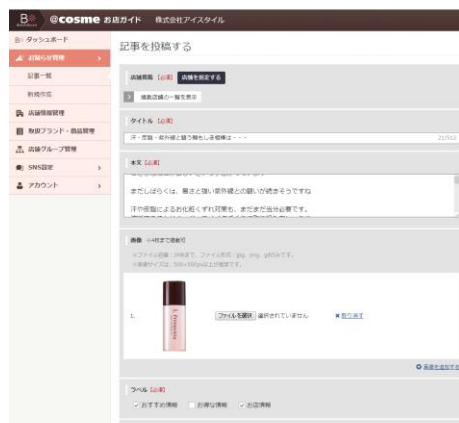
B @cosme お店ガイド 株式会社アイスタイル

ダッシュボード
お知らせ管理
記事一覧
新規作成
店舗情報管理
取扱ブランド・商品管理
店舗グループ管理
SNS設定
アカウント

記事を投稿する

店舗情報 [必須] 店舗を指定する
選択店舗の一覧を表示

タイトル [必須]
汗・皮脂・紫外線と闘う梅雨も目前・・・
21/512

本文 [必須]
まだしばらくは、暑さと強い紫外線との闘いが続きそうですね
汗や皮脂によるお化粧くずれ対策も、まだまだ当分必要です。
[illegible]

画像 ※4枚まで選択可
※ファイル容量：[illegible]、ファイル形式：jpg、png、gifのみです。
※画像サイズは、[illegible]以上が推奨です。

1. ファイルを選択 選択されていません ✖ 取り消す

画像を追加する

ラベル [必須]
おすすめ情報 お得な情報 お店情報